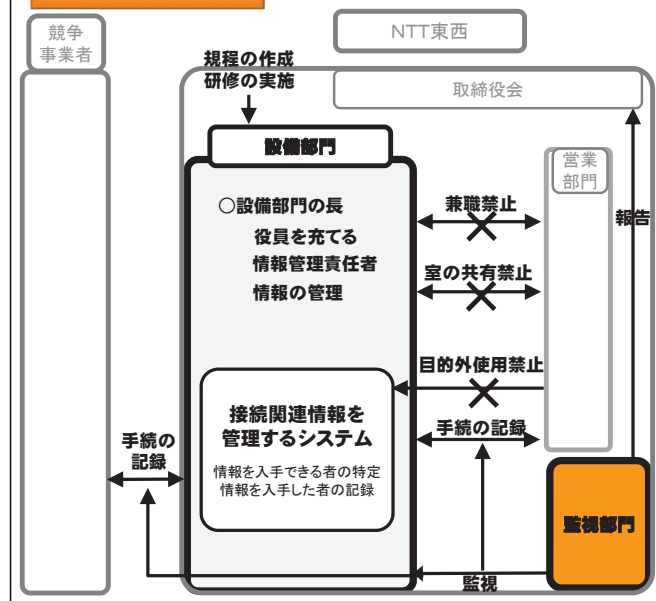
競争事業者

NTT東西

規程の作成
研修の実施

取締役会

設備部門

営業部門

○設備部門の長
役員を充てる
情報管理責任者
情報の管理

兼職禁止

報告

室の共有禁止

目的外使用禁止

接続関連情報を管理するシステム
情報を入手できる者の特定
情報を入手した者の記録

手続の記録

手続の記録

監視部門

監視